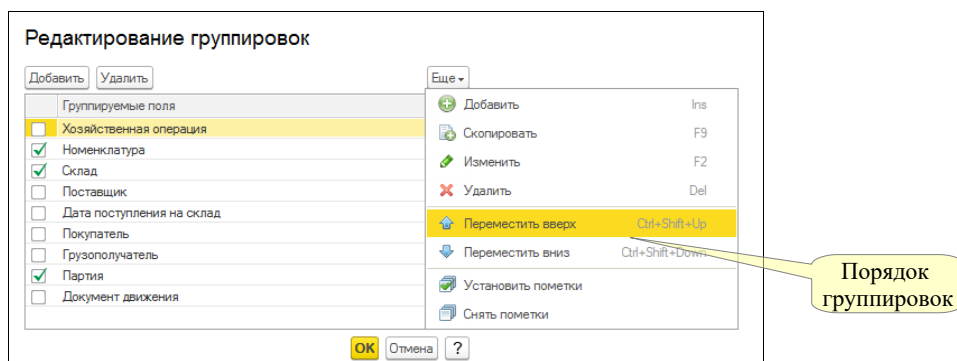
Редактирование группировок

Добавить Удалить Еще

Группируемые поля
Хозяйственная операция
Номенклатура
Склад
Поставщик
Дата поступления на склад
Покупатель
Грузополучатель
Партия
Документ движения

Добавить Ins
Скопировать F9
Изменить F2
Удалить Del
Переместить вверх Ctrl+Shift+Up
Переместить вниз Ctrl+Shift+Down
Установить пометки
Снять пометки

Порядок группировок

OK Отмена ?